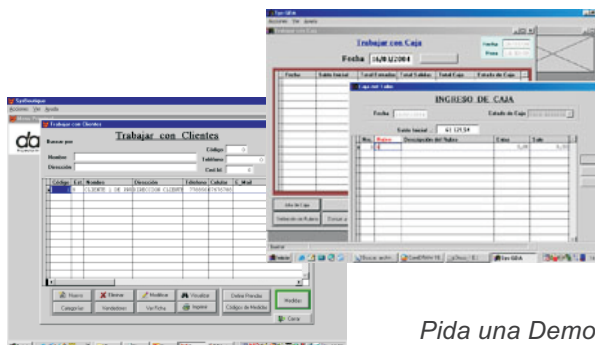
Trabajar con Clientes

Buscar por

Codigo

Nombre

Telefono

Direccion

Cod Id

Codigo | Est | Nombre | Direccion | Telefono | Celular | E_Mail

1 | A | CLIENTE 1 DE PRUEBA | DIRECCION CLIENTE | 7555555 | 15151515 |

Nuevo | Eliminar | Modificar | Visualizar | Deber Prendas | Medidas

Categorias | Vendedores | Ver Ficha | Imprimir | Codigos de Medidas

Cerrar

Trabajar con Caja

Fecha 16/01/2004

Fecha

Hora

Fecha | Saldo Inicial | Total Entradas | Total Salidas | Saldo Caja | Estado de Caja

INGRESO DE CAJA

Fecha

Estado de Caja

Saldo Inicial : 61.121,34

Nro | Rubro | Descripcion del Rubro | Entra | Sale

1 | | | 0,00 | 0,00

Pida una Demo